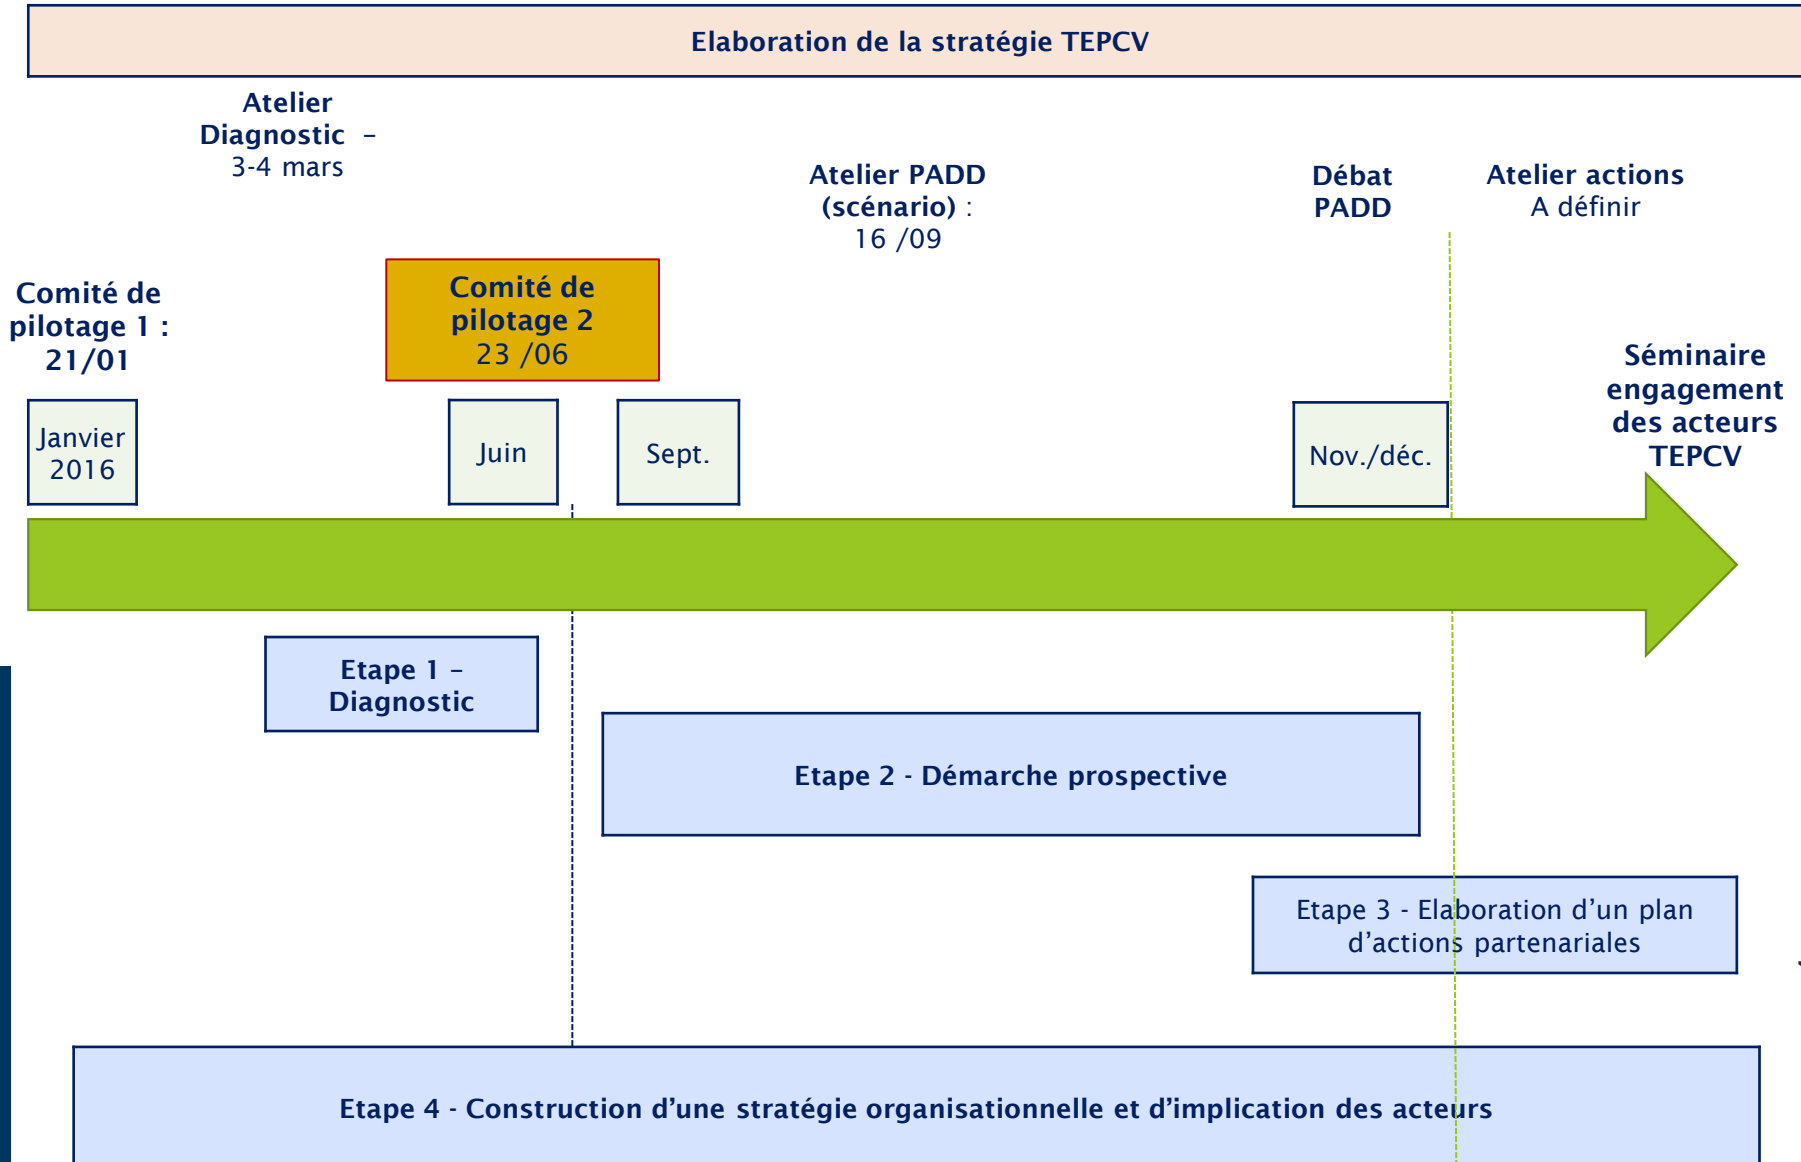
Elaboration de la stratégie TEPCV

Atelier Diagnostic –
3-4 mars

Atelier PADD (scénario) :
16 /09

Débat PADD

Atelier actions
A définir

Comité de pilotage 1 :
21/01

Comité de pilotage 2
23 /06

Séminaire engagement des acteurs TEPCV

Janvier 2016

Juin

Sept.

Nov./déc.

Etape 1 – Diagnostic

Etape 2 - Démarche prospective

Etape 3 - Elaboration d'un plan d'actions partenariales

Etape 4 - Construction d'une stratégie organisationnelle et d'implication des acteurs